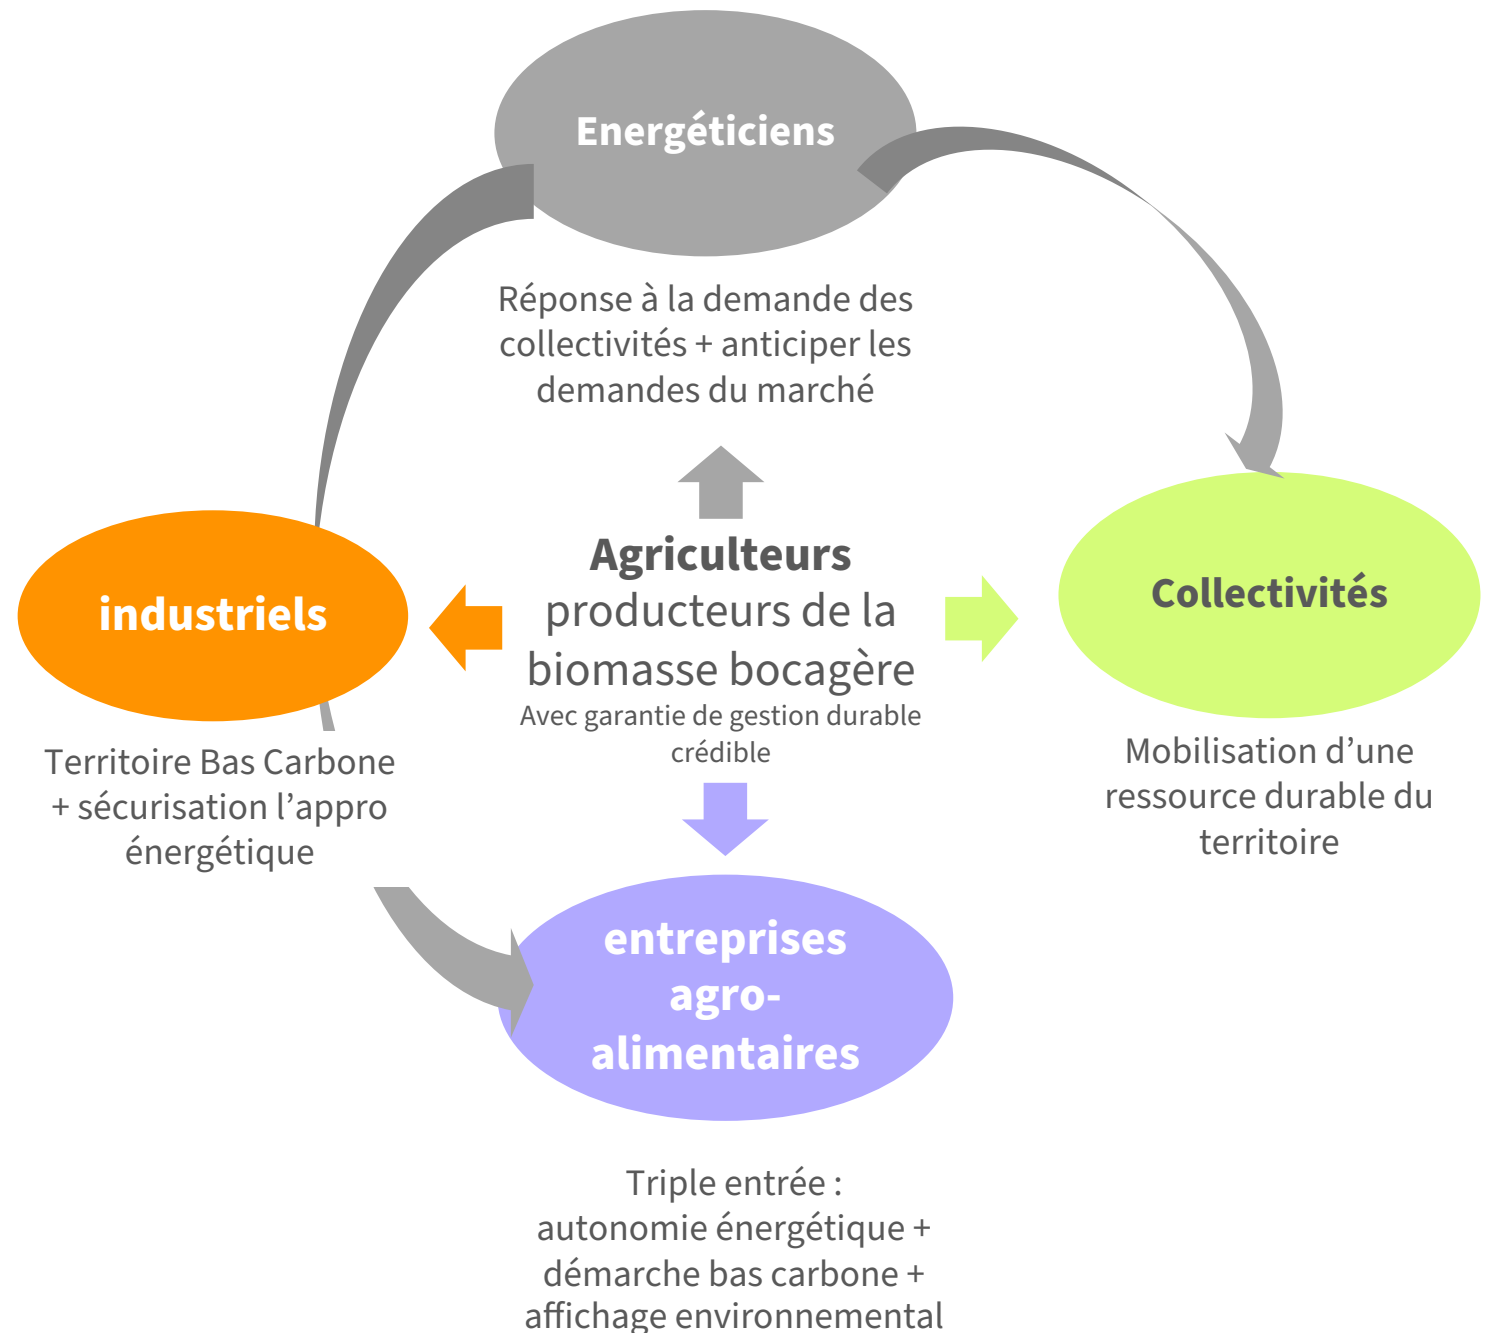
Energéticiens

Réponse à la demande des collectivités + anticiper les demandes du marché

Agriculteurs
producteurs de la biomasse bocagère
Avec garantie de gestion durable crédible

industriels

Territoire Bas Carbone + sécurisation l'appro énergétique

Collectivités

Mobilisation d'une ressource durable du territoire

entreprises agro-alimentaires

Triple entrée :
autonomie énergétique + démarche bas carbone + affichage environnemental